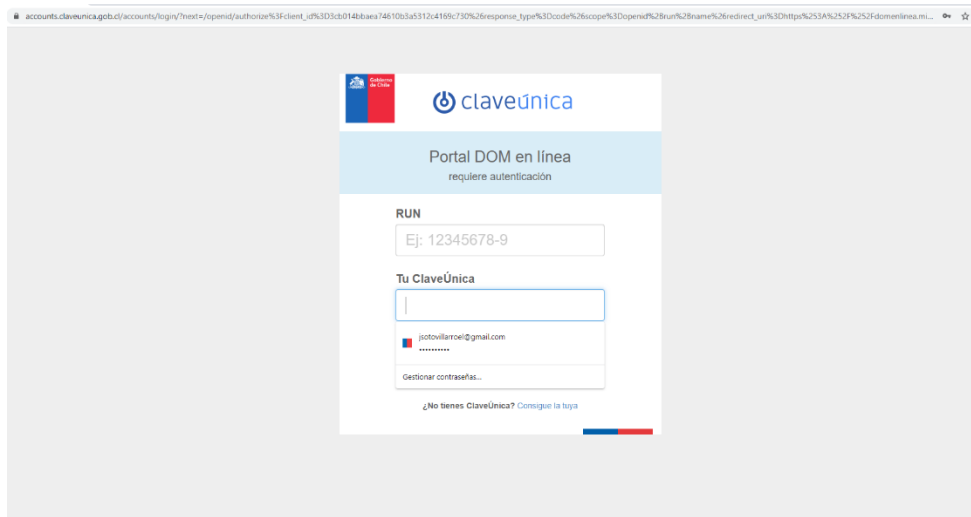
accounts.claveunica.gob.cl/accounts/login/?next=/openid/authorize%3Fclient_id%3D3cb014bbaea74610b3a5312c4169c730%26response_type%3Dcode%26scope%3Dopenid%2Brun%2Bname%26redirect_uri%3Dhttps%253A%252F%252Fdomenlinea.mi...

Gobierno de Chile

claveúnica

Portal DOM en línea
requiere autenticación

RUN

Ej: 12345678-9

Tu ClaveÚnica

jsotovillarroel@gmail.com
••••••••••

Gestionar contraseñas...

¿No tienes ClaveÚnica? Consigue la tuya